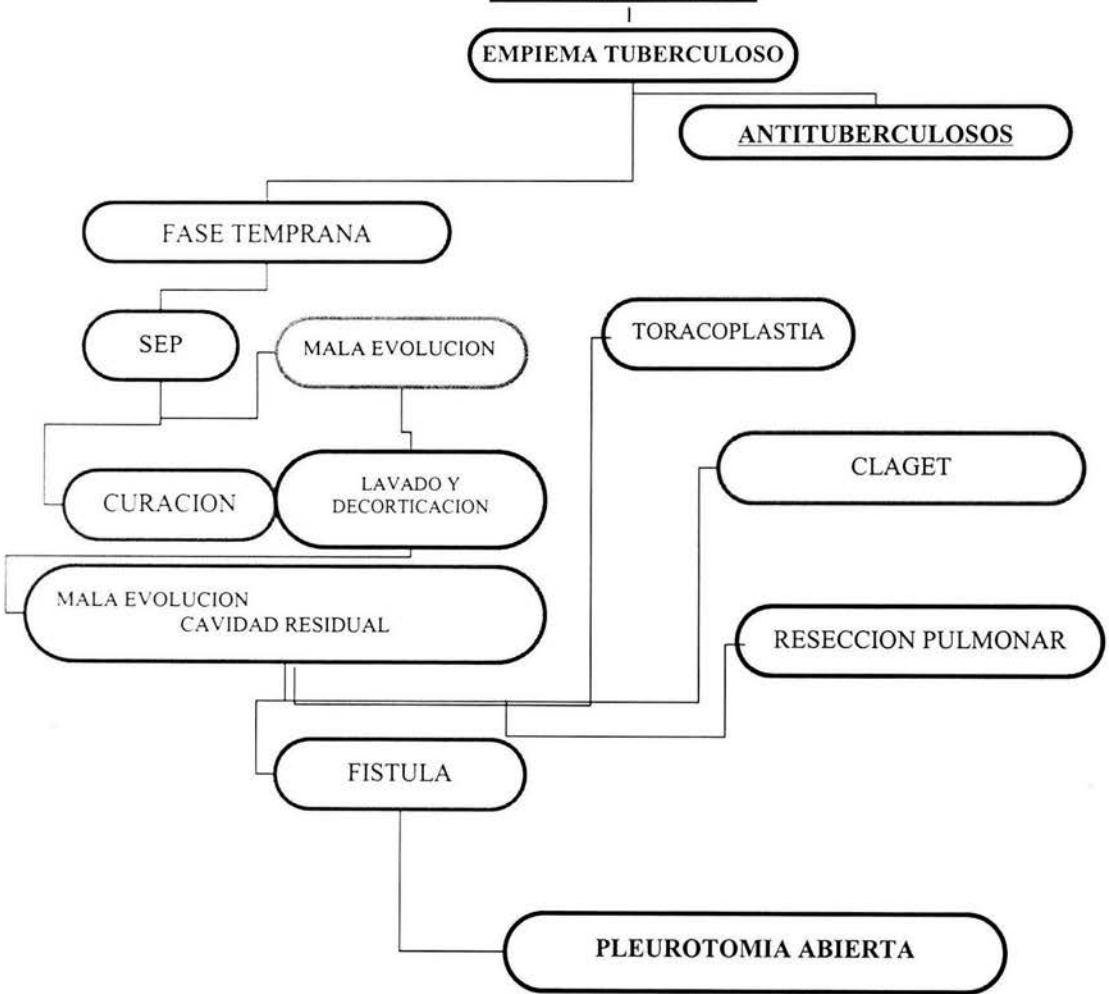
EMPIEMA TUBERCULOSO

ANTITUBERCULOSOS

FASE TEMPRANA

SEP

MALA EVOLUCION

TORACOPLASTIA

CLAGET

CURACION

LAVADO Y DECORTICACION

MALA EVOLUCION CAVIDAD RESIDUAL

RESECCION PULMONAR

FISTULA

PLEUROTOMIA ABIERTA